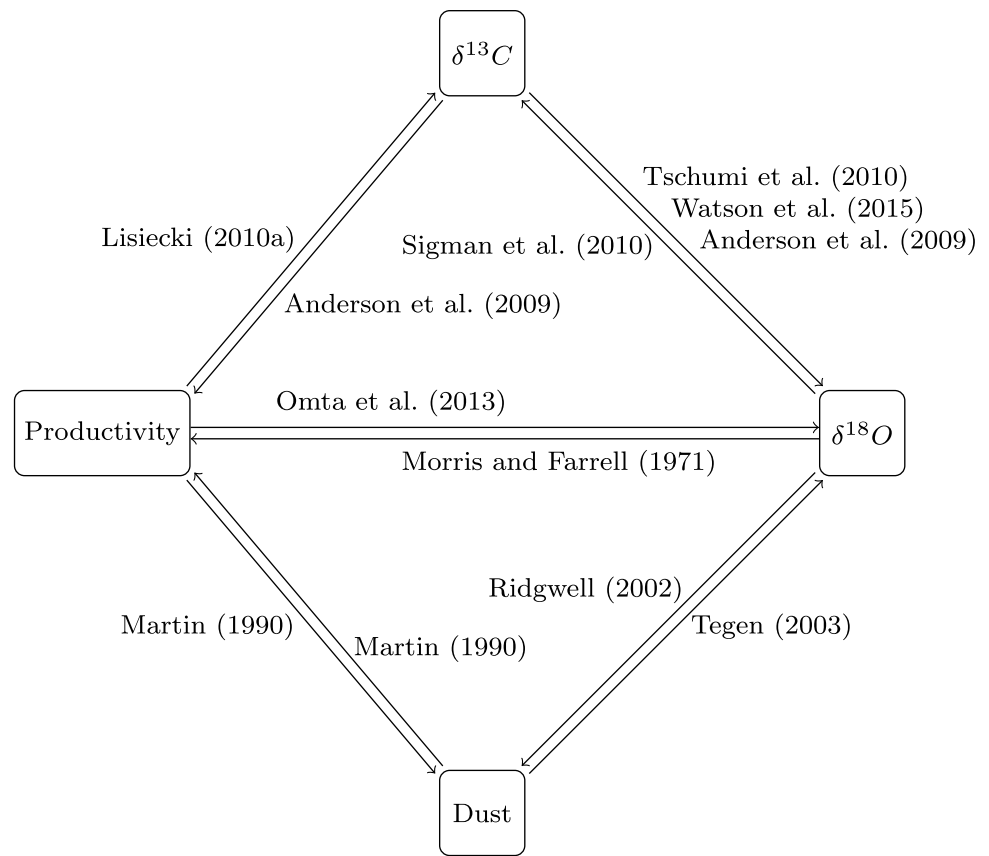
$\delta^{13}C$

Tschumi et al. (2010)
Watson et al. (2015)
Anderson et al. (2009)

Lisiecki (2010a)

Sigman et al. (2010)

Anderson et al. (2009)

Omta et al. (2013)

Productivity

$\delta^{18}O$

Morris and Farrell (1971)

Ridgwell (2002)

Martin (1990)

Tegen (2003)

Martin (1990)

Dust